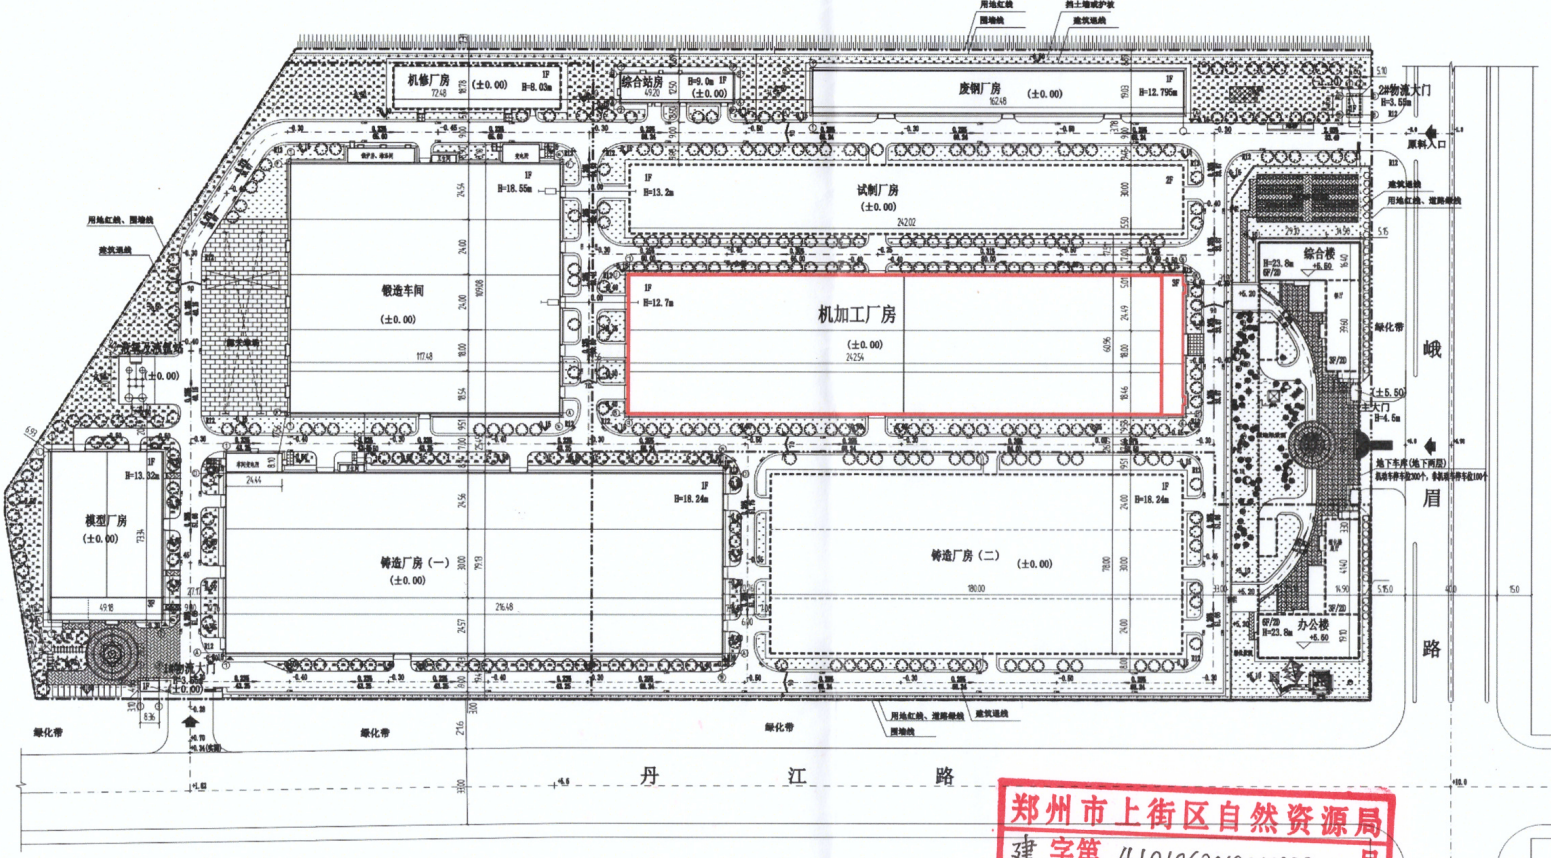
用地红线
围墙线
挡土墙或护坡
建筑退线

机修厂房 1F (±0.00) H=8.03m 72.48
综合站房 1F H=9.0m (±0.00) 49.20
废钢厂房 1F (±0.00) H=12.795m 162.48
2#物流大门 H=3.65m
原料入口

用地红线、围墙线
建筑退线

锻造车间 1F H=18.55m (±0.00) 117.48

试制厂房 1F H=13.2m 2F (±0.00) 242.02

建筑退线
用地红线、道路红线

综合楼 H=23.8m 6F/2D ±6.60

机加工厂房 1F H=12.7m (±0.00) 242.54

绿化带
峨

(±5.50)
主大门
H=4.6m
地下车库(地下两层)

模型厂房 1F H=13.32m (±0.00) 49.18

铸造厂房(一) 1F H=18.24m (±0.00) 216.48

铸造厂房(二) 1F H=18.24m (±0.00) 180.00

眉

办公楼 6F/2D H=23.8m ±6.60

路

1#物流大门
(±0.00)

绿化带
绿化带
绿化带
用地红线、道路红线
围墙线
建筑退线

丹 江 路

郑州市上街区自然资源局
建 字第 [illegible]